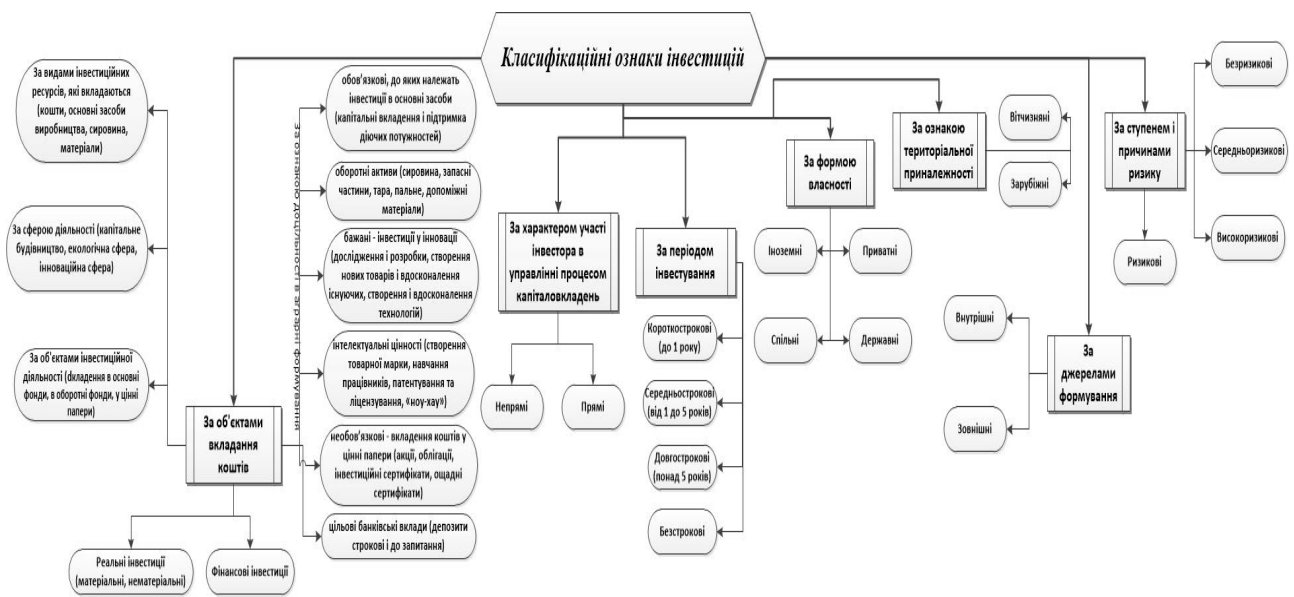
Класифікаційні ознаки інвестицій

За видами інвестиційних ресурсів, які вкладаються (кошти, основні засоби виробництва, сировина, матеріали)

За сферою діяльності (капітальне будівництво, екологічна сфера, інноваційна сфера)

За об'єктами інвестиційної діяльності (вкладення в основні фонди, в оборотні фонди, у цінні папери)

За об'єктами вкладання коштів

Реальні інвестиції (матеріальні, нематеріальні)

Фінансові інвестиції

За ознакою доцільності в аспекті формування

обов'язкові, до яких належать інвестиції в основні засоби (капітальні вкладення і підтримка діючих потужностей)

оборотні активи (сировина, запасні частини, тара, пальне, допоміжні матеріали)

бажані - інвестиції у інновації (дослідження і розробки, створення нових товарів і вдосконалення існуючих, створення і вдосконалення технологій)

інтелектуальні цінності (створення товарної марки, навчання працівників, патентування та ліцензування, «ноу-хау»)

необов'язкові - вкладення коштів у цінні папери (акції, облігації, інвестиційні сертифікати, ощадні сертифікати)

цільові банківські вклади (депозити строкові і до запитання)

За характером участі інвестора в управлінні процесом капіталовкладень

Непрямі

Прямі

За періодом інвестування

Короткострокові (до 1 року)

Середньострокові (від 1 до 5 років)

Довгострокові (понад 5 років)

Безстрокові

За формою власності

Іноземні

Приватні

Спільні

Державні

За ознакою територіальної приналежності

Вітчизняні

Зарубіжні

За ступенем і причинами ризику

Безризикові

Середньоризикові

Високоризикові

Ризикові

За джерелами формування

Внутрішні

Зовнішні